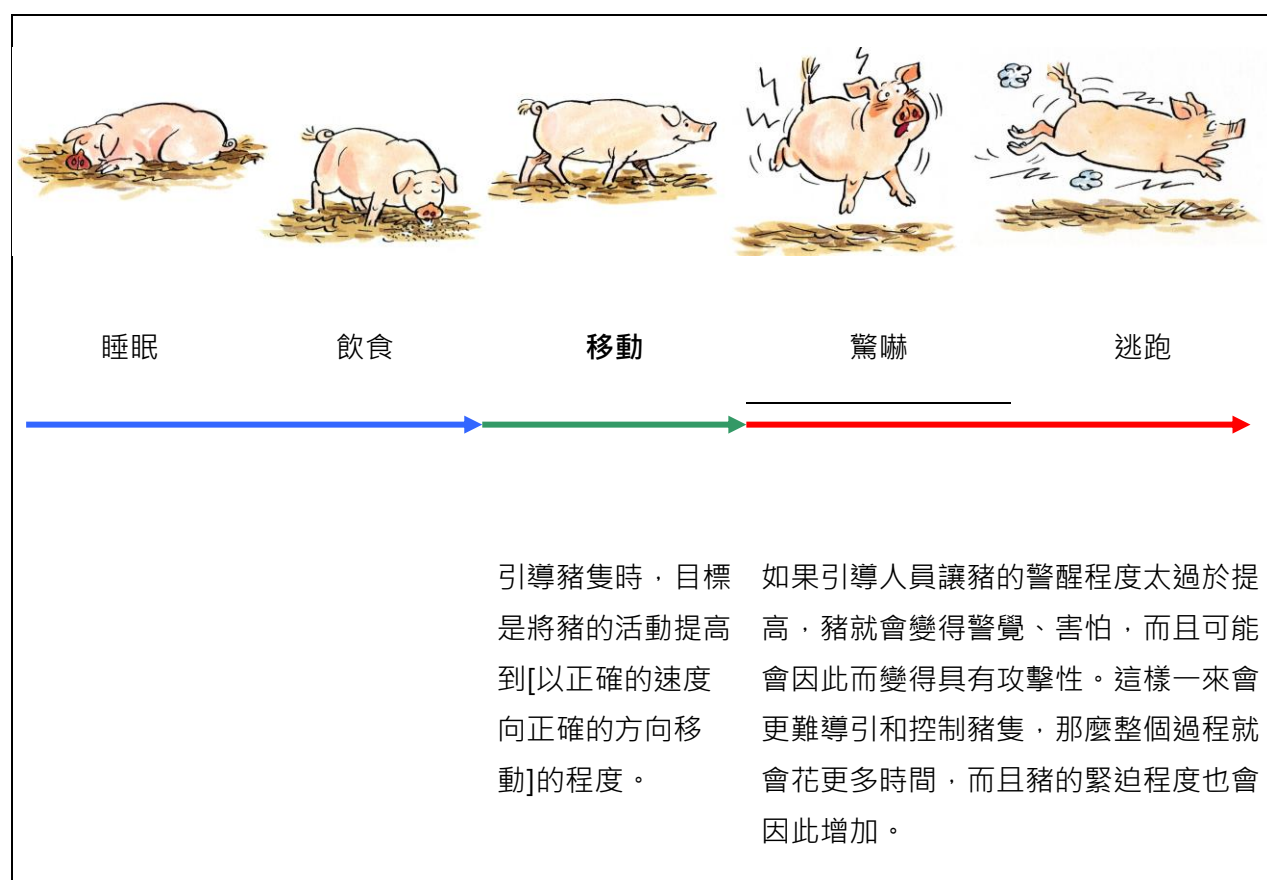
睡眠

飲食

**移動**

驚嚇

逃跑

引導豬隻時，目標是將豬的活動提高到[以正確的速度向正確的方向移動]的程度。

如果引導人員讓豬的警醒程度太過於提高，豬就會變得警覺、害怕，而且可能會因此而變得具有攻擊性。這樣一來會更難導引和控制豬隻，那麼整個過程就會花更多時間，而且豬的緊迫程度也會因此增加。